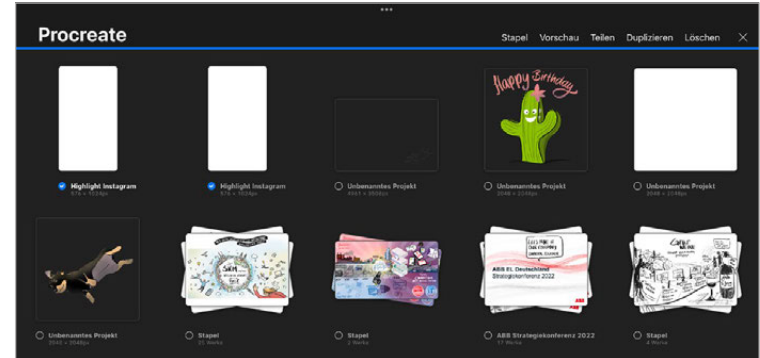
Procreate

Stapel Vorschau Teilen Duplizieren Löschen

Happy Birthday

Highlight Instagram
576 × 1024px

Highlight Instagram
576 × 1024px

Unbenanntes Projekt
4961 × 3508px

Unbenanntes Projekt
2048 × 2048px

Unbenanntes Projekt
2048 × 2048px

Unbenanntes Projekt
2048 × 2048px

Stapel
21 Werke

Stapel
2 Werke

ABB Strategiekonferenz 2022
17 Werke

Stapel
4 Werke

ABB EL Deutschland Strategiekonferenz 2022